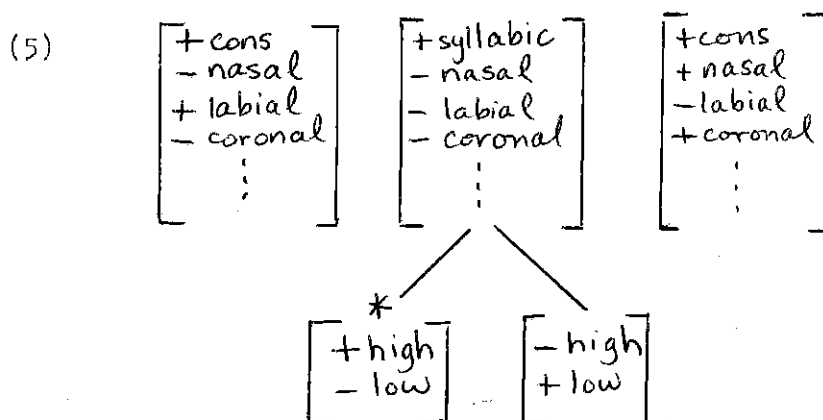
(5)

$\begin{bmatrix} +\text{cons} \\ -\text{nasal} \\ +\text{labial} \\ -\text{coronal} \\ \vdots \end{bmatrix}$ $\begin{bmatrix} +\text{syllabic} \\ -\text{nasal} \\ -\text{labial} \\ -\text{coronal} \\ \vdots \end{bmatrix}$ $\begin{bmatrix} +\text{cons} \\ +\text{nasal} \\ -\text{labial} \\ +\text{coronal} \\ \vdots \end{bmatrix}$

*$\begin{bmatrix} +\text{high} \\ -\text{low} \end{bmatrix}$ $\begin{bmatrix} -\text{high} \\ +\text{low} \end{bmatrix}$